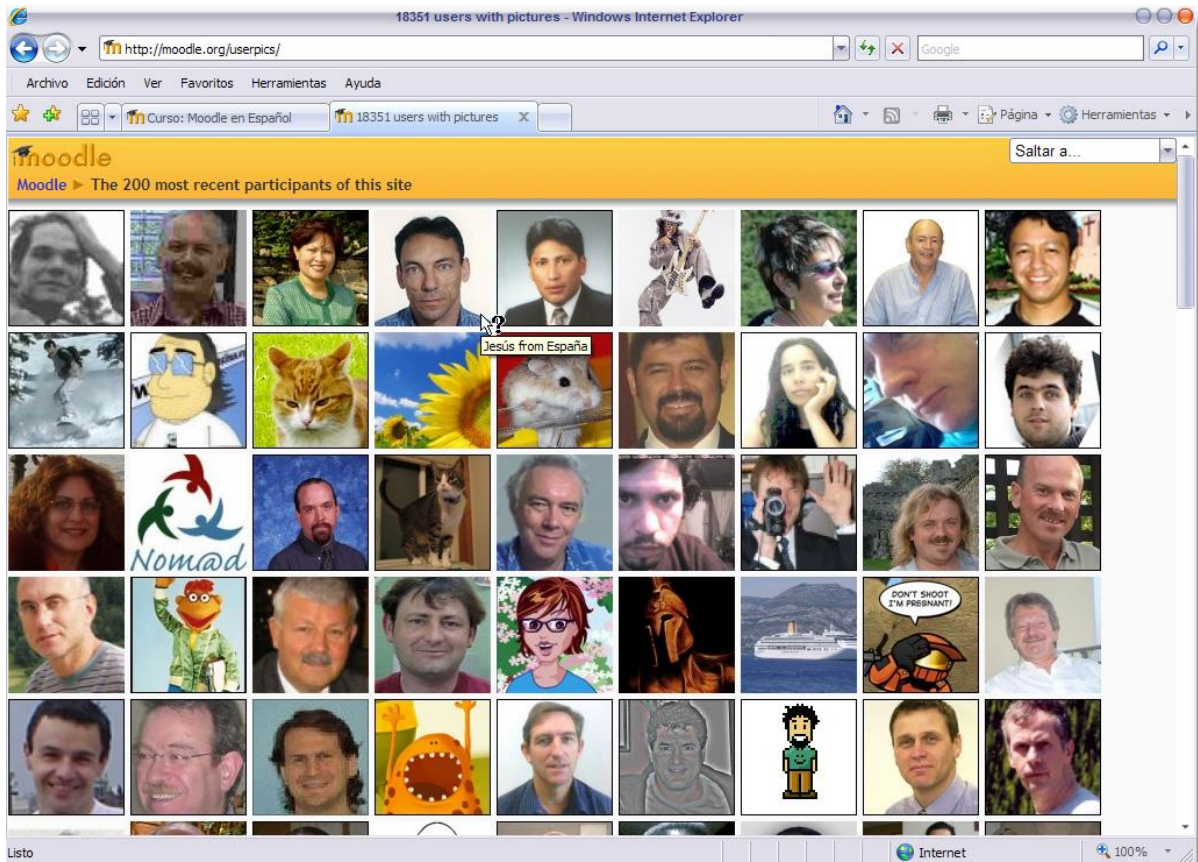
18351 users with pictures - Windows Internet Explorer

http://moodle.org/userpics/

Google

Archivo Edición Ver Favoritos Herramientas Ayuda

Curso: Moodle en Español

18351 users with pictures

Página

Herramientas

moodle

Saltar a...

Moodle ► The 200 most recent participants of this site

Jesús from España

Nom@d

DON'T SHOOT I'M PREGNANT!

Listo

Internet

100%